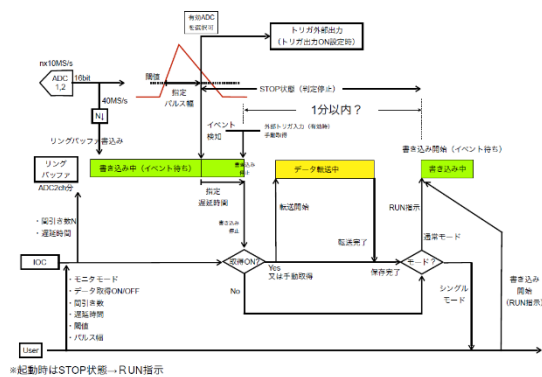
有効ADC
転送終了

トリガ外部出力
（トリガ出力ON設定時）

nx10MS/s

ADC
1,2

16bit

閾値

指定
パルス幅

STOP状態（判定停止）

40MS/s

NJ

1分以内？

リングバッファ書込み

イベント
検知

外部トリガ入力（有効時）
手動取得

書き込み開始（イベント待ち）

リング
バッファ

書き込み中（イベント待ち）

書き込み
終了

データ転送中

書き込み中

ADC2ch分

指定
遅延時間

・間引き数N
・遅延時間

書き込み
停止

転送開始

RUN指示

転送完了

通常モード

IOC

故障ON?

Yes
又は手動取得

保存完了

モード？

・モニタモード
・データ取得ON/OFF
・間引き数
・遅延時間
・閾値
・パルス幅

No

シングル
モード

書き込み
開始
（RUN指示）

User

※起動時はSTOP状態→ＲＵＮ指示